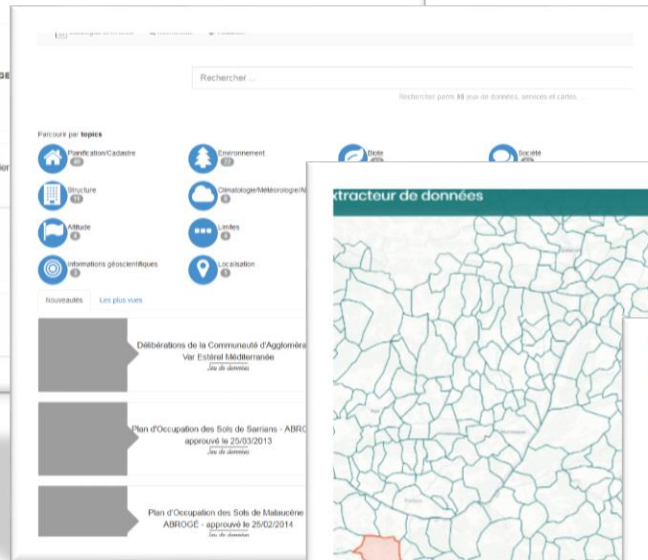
Rechercher ...

Rechercher parmi 98 jeux de données, services et cartes ...

Parcourir par topics

Planification/Cadastre
40

Environnement
22

Biote

Société

Structure
16

Climatologie/Météorologie/A
6

Altitude
4

Limites
8

Informations géoscientifiques
3

Localisation
1

Nouveautés

Les plus vues

Délibérations de la Communauté d'Aggloméra Var Estérel Méditerranée
Jeu de données

Plan d'Occupation des Sols de Sarrians - ABRO approuvé le 25/03/2013
Jeu de données

Plan d'Occupation des Sols de Malaucène ABROGÉ - approuvé le 25/02/2014
Jeu de données

xtracteur de données